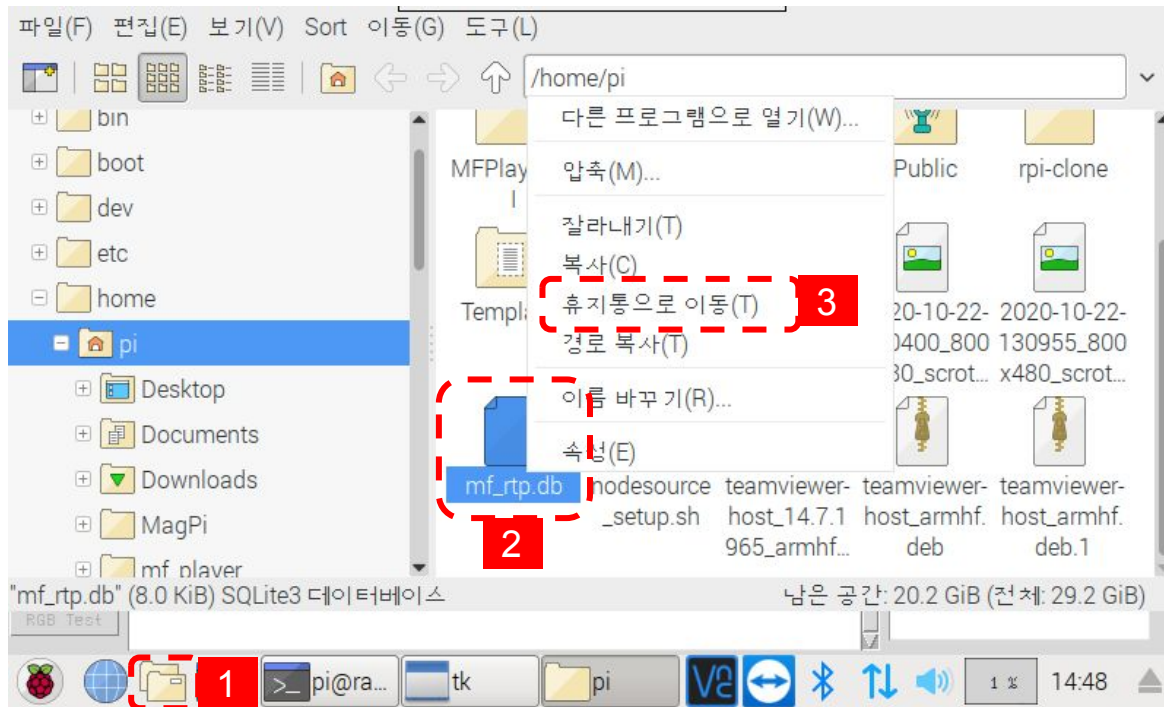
파일(F) 편집(E) 보기(V) Sort 이동(G) 도구(L)

/home/pi

bin
boot
dev
etc
home
pi
Desktop
Documents
Downloads
MagPi
mf_player

다른 프로그램으로 열기(W)...
압축(M)...
잘라내기(T)
복사(C)
휴지통으로 이동(T)
경로 복사(T)
이름 바꾸기(R)...
속성(E)

MFPlayer
Templa
mf_rtp.db
nodesource_setup.sh
teamviewer-host_14.7.1965_armhf...
Public
rpi-clone
2020-10-22-0400_800x480_scrot...
2020-10-22-130955_800x480_scrot...
teamviewer-host_armhf.deb
teamviewer-host_armhf.deb.1

3
2
1

"mf_rtp.db" (8.0 KiB) SQLite3 데이터베이스
남은 공간: 20.2 GiB (전체: 29.2 GiB)

RGB Test

pi@ra...
tk
pi
1 %
14:48